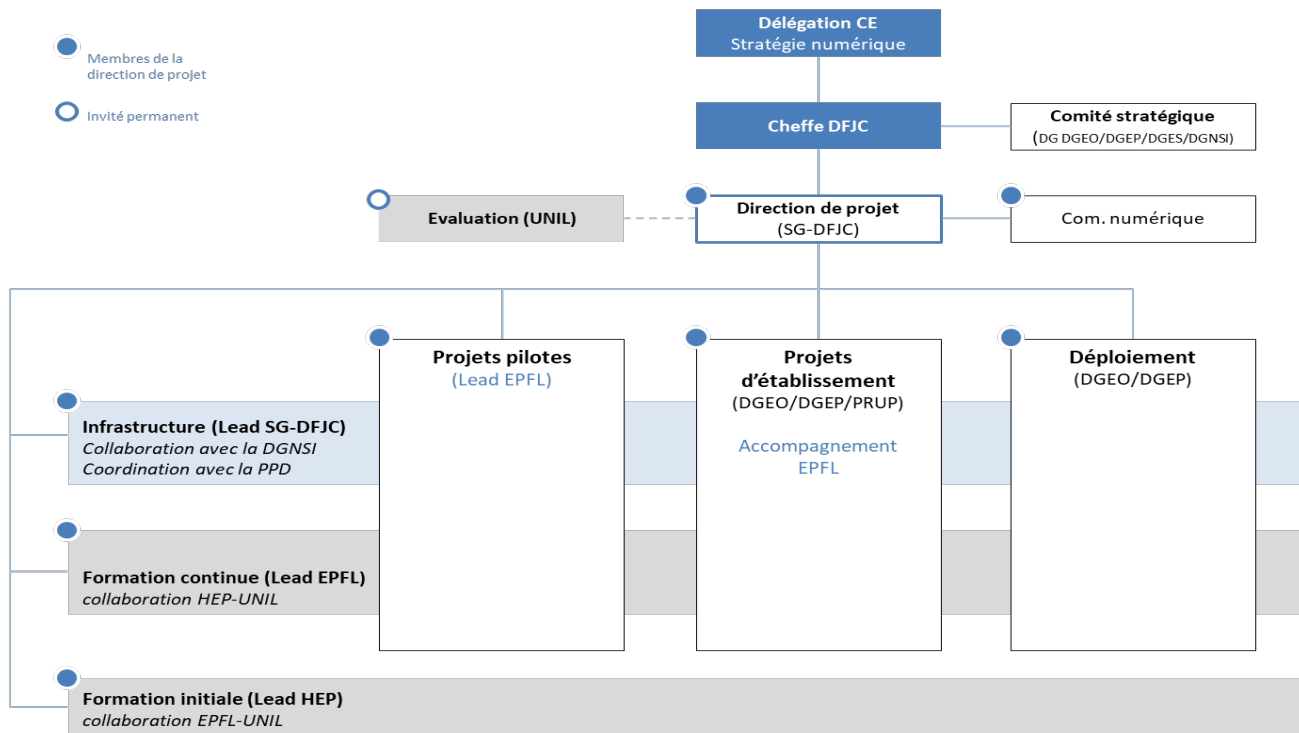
Membres de la direction de projet

Invité permanent

Délégation CE
Stratégie numérique

Cheffe DFJC

Comité stratégique
(DG DGEO/DGEP/DGES/DGNSI)

Evaluation (UNIL)

Direction de projet
(SG-DFJC)

Com. numérique

Projets pilotes
(Lead EPFL)

Projets d'établissement
(DGEO/DGEP/PRUP)

Accompagnement EPFL

Déploiement
(DGEO/DGEP)

Infrastructure (Lead SG-DFJC)
*Collaboration avec la DGNSI*
*Coordination avec la PPD*

Formation continue (Lead EPFL)
*collaboration HEP-UNIL*

Formation initiale (Lead HEP)
*collaboration EPFL-UNIL*